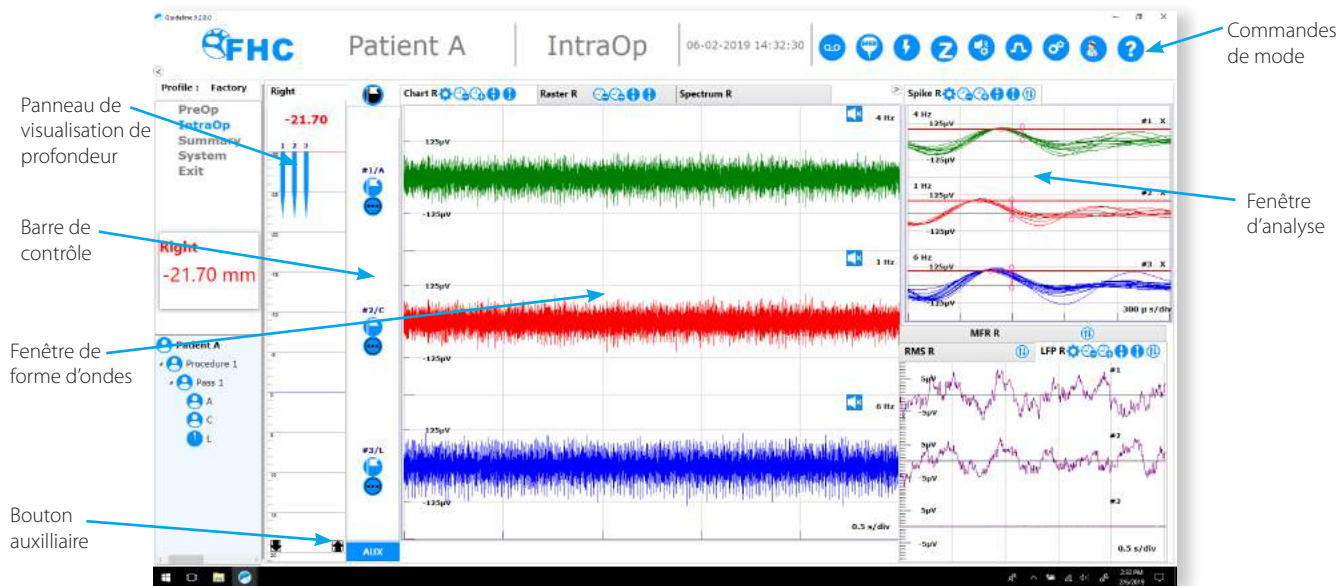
Guideline 5.2.8.0

FHC Patient A IntraOp 06-02-2019 14:32:30

Commandes de mode

Panneau de visualisation de profondeur

Profile : Factory
PreOp
IntraOp
Summary
System
Exit

Right
-21.70

Right
-21.70 mm

Barre de contrôle

Fenêtre de forme d'ondes

Bouton auxiliaire

Patient A
Procedure 1
Pass 1
A
C
L

#1/A
#2/C
#3/L
AUX

Chart R
Raster R
Spectrum R

125µV
-125µV
4 Hz
1 Hz
6 Hz
0.5 s/div

Spike R
4 Hz
125µV
-125µV
#1 X
1 Hz
#2 X
6 Hz
#3 X
300 µ s/div

Fenêtre d'analyse

MFR R
RMS R
LFP R
5µV
-5µV
#1
#2
#3
0.5 s/div